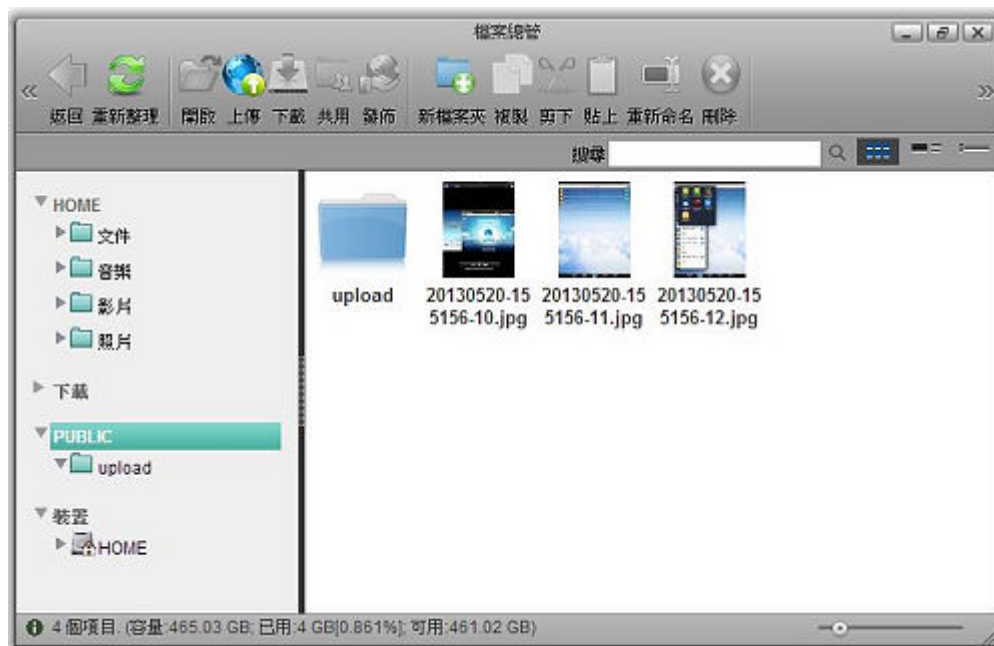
檔案總管

返回 重新整理 開啟 上傳 下載 共用 發佈 新檔案夾 複製 剪下 貼上 重新命名 刪除

搜尋

HOME
文件
音樂
影片
照片
下載
PUBLIC
upload
裝置
HOME

upload
20130520-155156-10.jpg
20130520-155156-11.jpg
20130520-155156-12.jpg

4 個項目. (容量:465.03 GB; 已用:4 GB[0.861%]; 可用:461.02 GB)